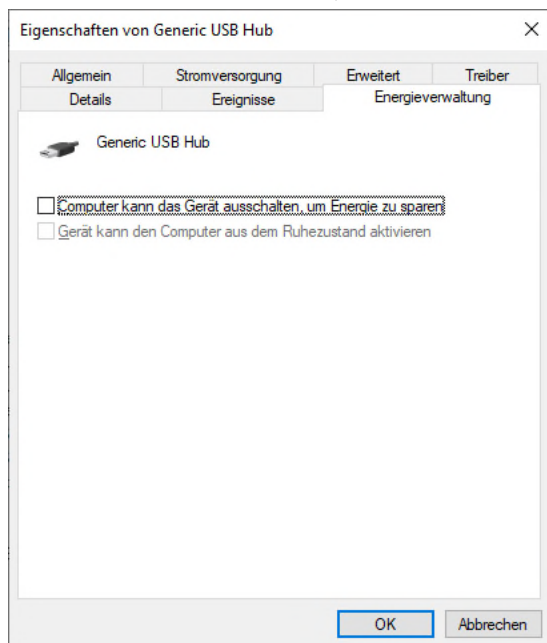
Eigenschaften von Generic USB Hub

×

Allgemein
Stromversorgung
Erweitert
Treiber
Details
Ereignisse
Energieverwaltung

Generic USB Hub

Computer kann das Gerät ausschalten, um Energie zu sparen

Gerät kann den Computer aus dem Ruhezustand aktivieren

OK
Abbrechen